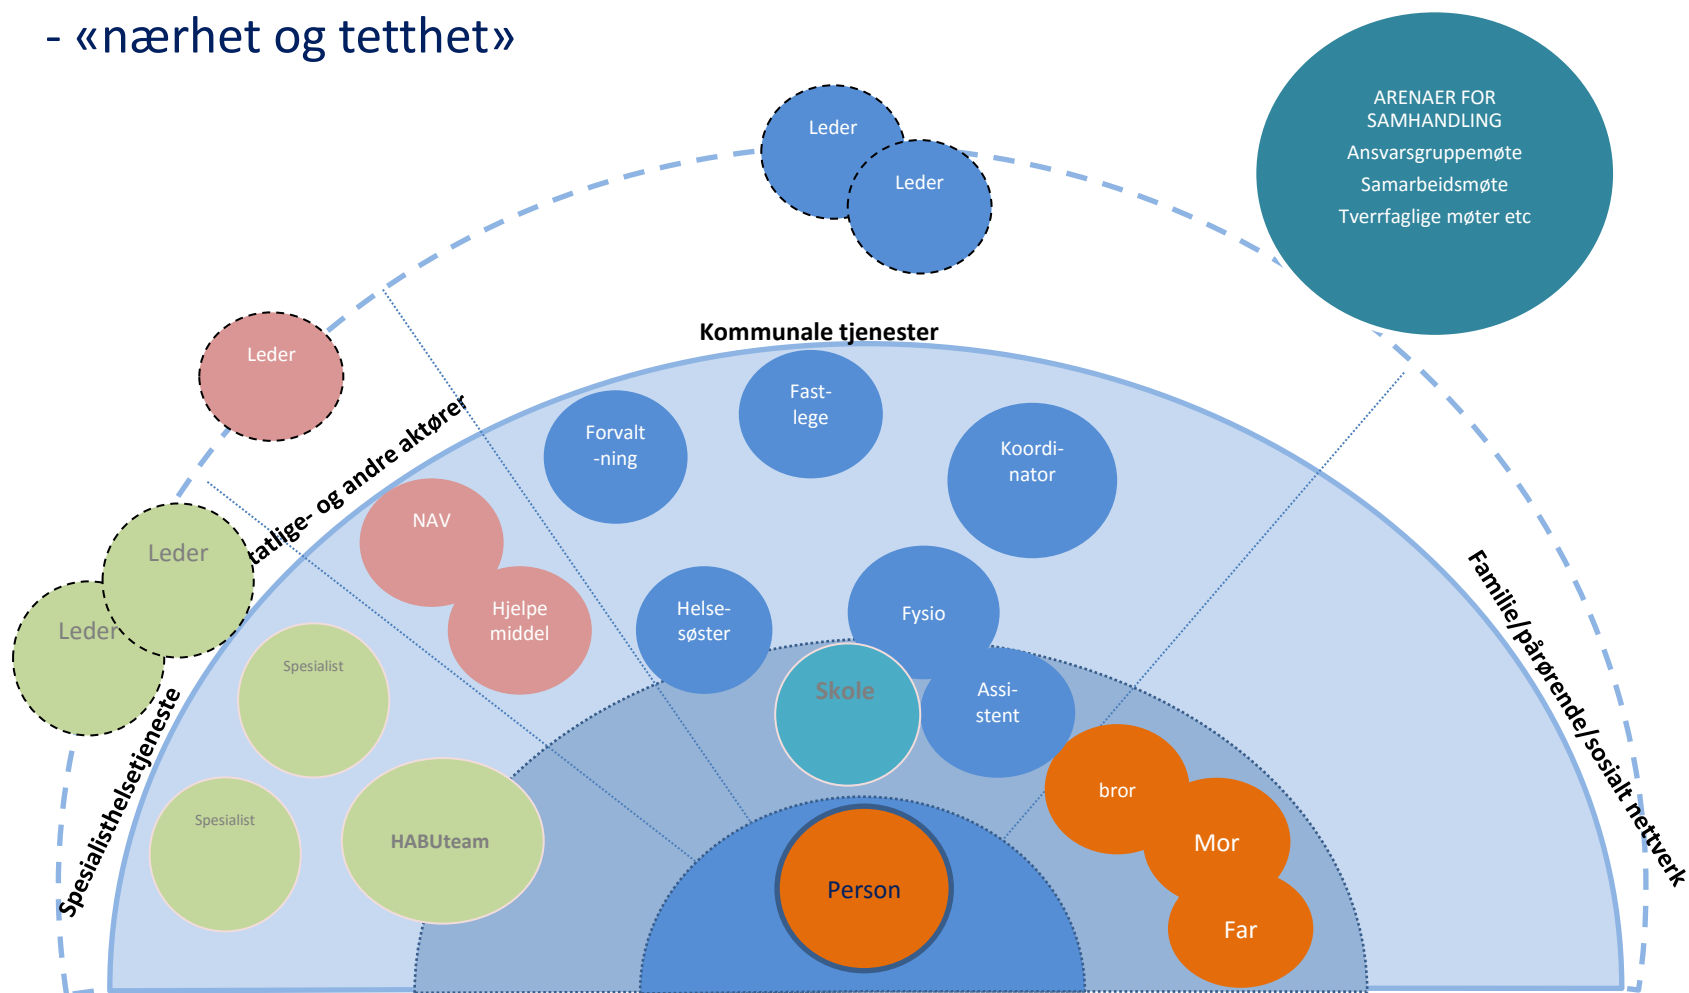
- «nærhet og tetthet»

ARENAER FOR SAMHANDLING
Ansvarsgruppemøte
Samarbeidsmøte
Tverrfaglige møter etc

Leder
Leder

Leder

Kommunale tjenester

Statlige- og andre aktører

Leder
Leder

Forvalt-ning

Fast-lege

Koordi-nator

NAV

Hjelpe middel

Helse-søster

Fysio

Skole

Assi-stent

Spesialist

Spesialist

HABUteam

bror

Mor

Far

Person

Spesialisthelsetjeneste

Familie/pårørende/sosialt nettverk